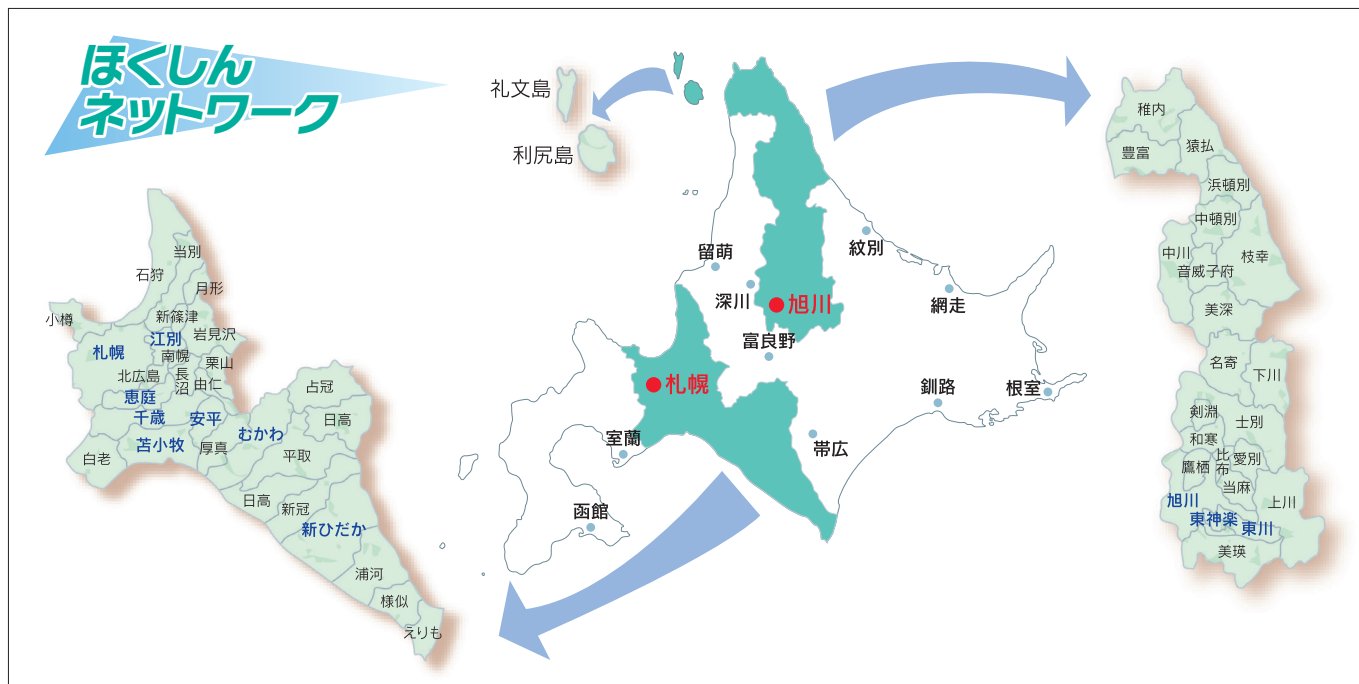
ほくしん
ネットワーク

礼文島
利尻島

留萌
紋別
深川
旭川
網走
富良野
札幌
釧路
根室
室蘭
帯広
函館

当別
石狩
月形
小樽
新篠津
江別
岩見沢
札幌
南幌
栗山
北広島
長沼
由仁
恵庭
占冠
千歳
安平
日高
苫小牧
むかわ
白老
厚真
平取
日高
新冠
新ひだか
浦河
様似
えりも

稚内
猿払
豊富
浜頓別
中頓別
中川
枝幸
音威子府
美深
名寄
下川
剣淵
士別
和寒
比布
鷹栖
愛別
当麻
旭川
上川
東神楽
東川
美瑛